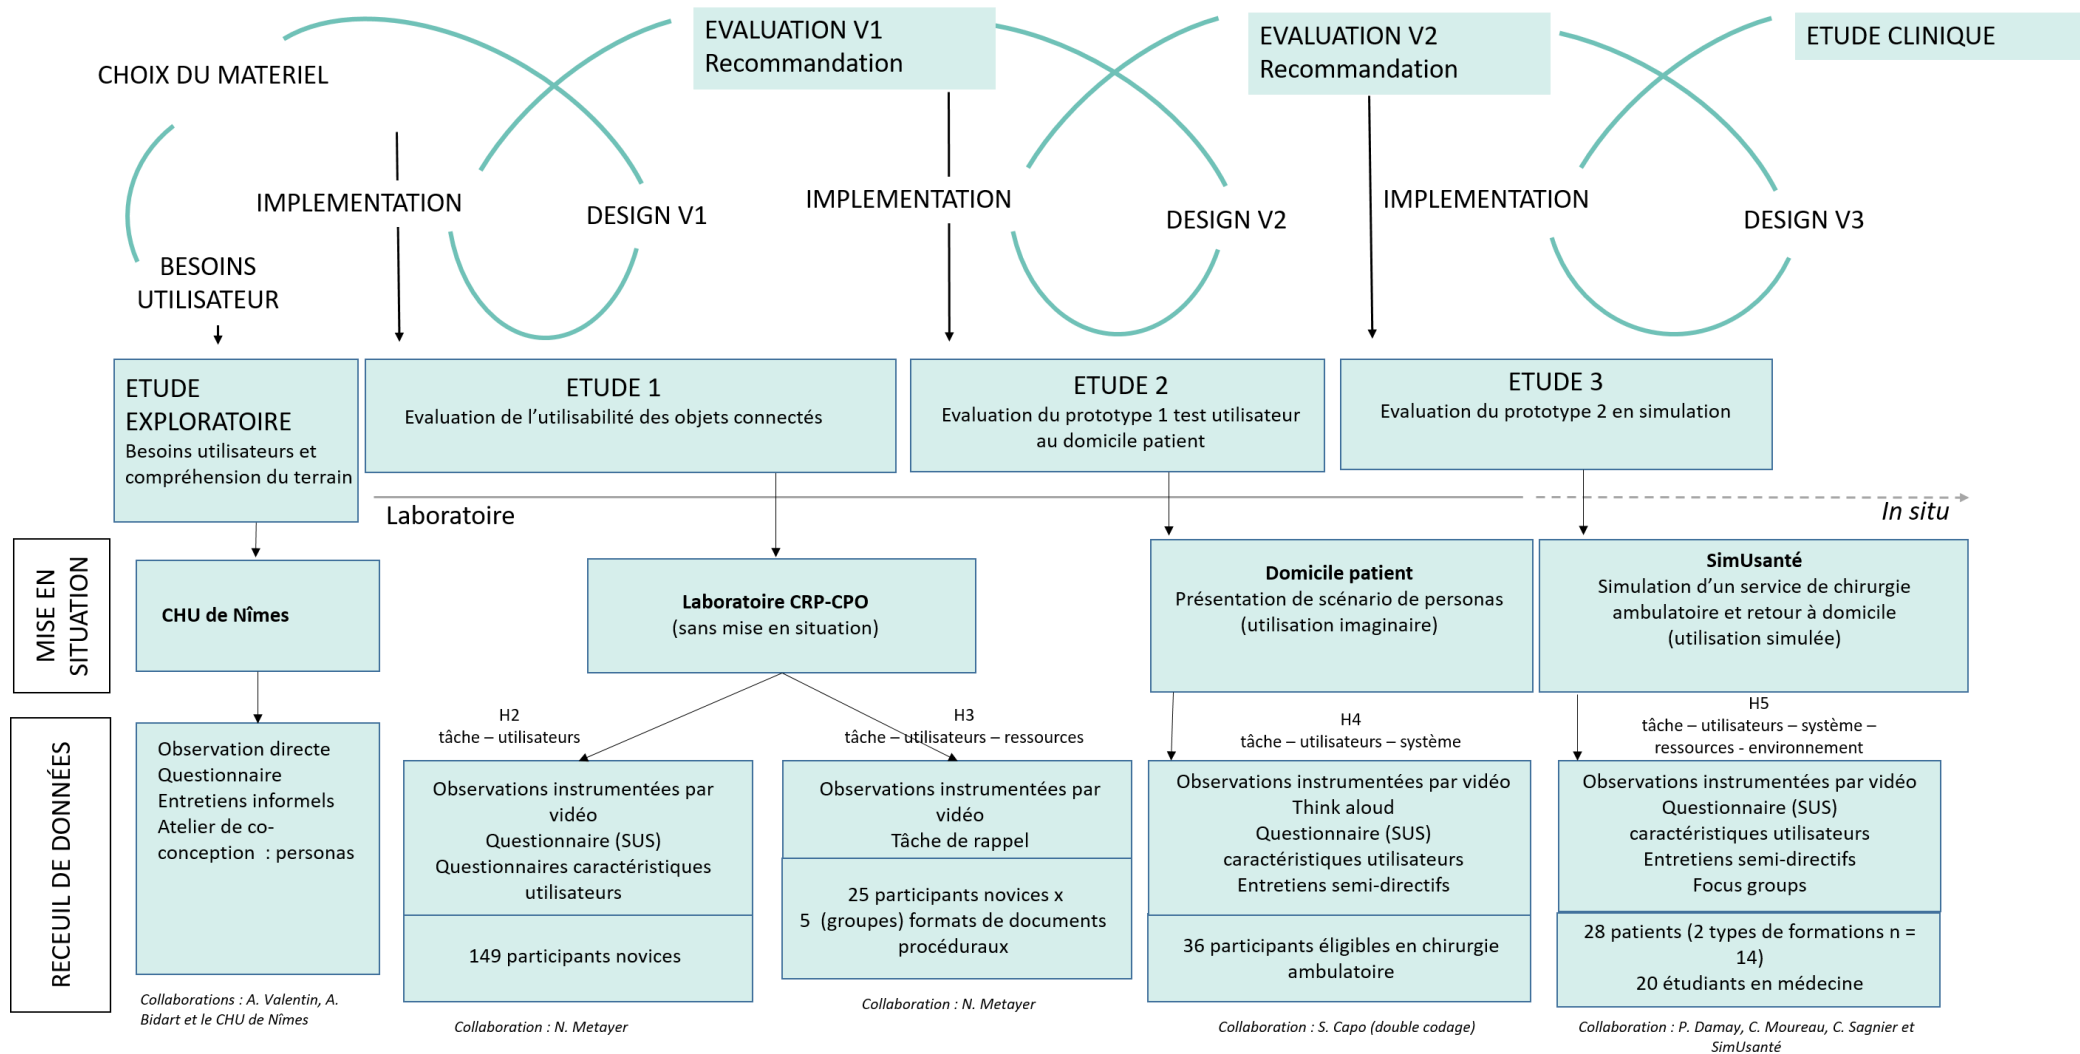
CHOIX DU MATERIEL

EVALUATION V1
Recommandation

EVALUATION V2
Recommandation

ETUDE CLINIQUE

IMPLEMENTATION

DESIGN V1

IMPLEMENTATION

DESIGN V2

IMPLEMENTATION

DESIGN V3

BESOINS UTILISATEUR

ETUDE EXPLORATOIRE
Besoins utilisateurs et compréhension du terrain

ETUDE 1
Evaluation de l'utilisabilité des objets connectés

ETUDE 2
Evaluation du prototype 1 test utilisateur au domicile patient

ETUDE 3
Evaluation du prototype 2 en simulation

Laboratoire

In situ

MISE EN SITUATION

CHU de Nîmes

Laboratoire CRP-CPO
(sans mise en situation)

Domicile patient
Présentation de scénario de personas (utilisation imaginaire)

SimUsanté
Simulation d'un service de chirurgie ambulatoire et retour à domicile (utilisation simulée)

RECEUIL DE DONNÉES

H2
tâche – utilisateurs

H3
tâche – utilisateurs – ressources

H4
tâche – utilisateurs – système

H5
tâche – utilisateurs – système – ressources - environnement

Observation directe
Questionnaire
Entretiens informels
Atelier de co-conception : personas

Observations instrumentées par vidéo
Questionnaire (SUS)
Questionnaires caractéristiques utilisateurs

149 participants novices

Observations instrumentées par vidéo
Tâche de rappel

25 participants novices x 5 (groupes) formats de documents procéduraux

Observations instrumentées par vidéo
Think aloud
Questionnaire (SUS)
caractéristiques utilisateurs
Entretiens semi-directifs

36 participants éligibles en chirurgie ambulatoire

Observations instrumentées par vidéo
Questionnaire (SUS)
caractéristiques utilisateurs
Entretiens semi-directifs
Focus groups

28 patients (2 types de formations n = 14)
20 étudiants en médecine

Collaborations : A. Valentin, A. Bidart et le CHU de Nîmes

Collaboration : N. Metayer

Collaboration : N. Metayer

Collaboration : S. Capo (double codage)

Collaboration : P. Damay, C. Moureau, C. Sagnier et SimUsanté